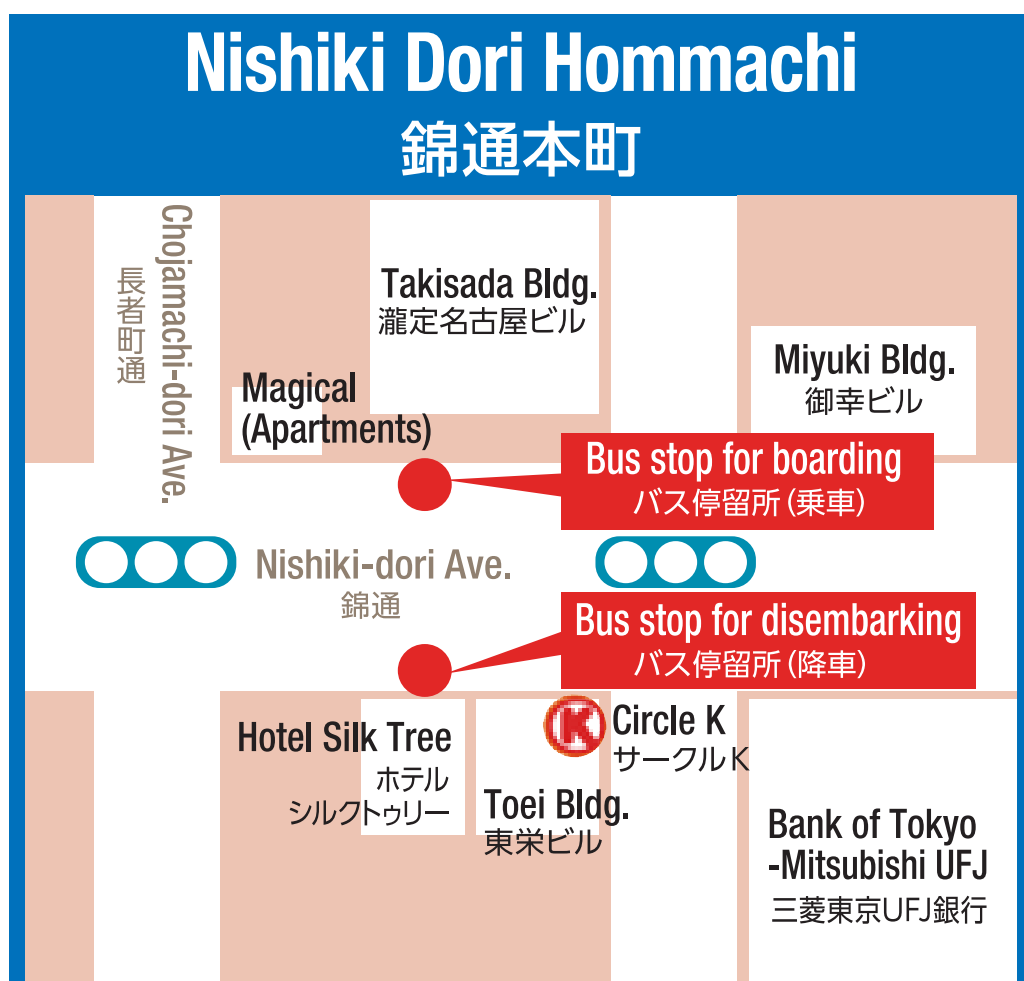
Nishiki Dori Hommachi
錦通本町

Chojamachi-dori Ave.
長者町通

Takisada Bldg.
瀧定名古屋ビル

Miyuki Bldg.
御幸ビル

Magical
(Apartments)

Bus stop for boarding
バス停留所(乗車)

Nishiki-dori Ave.
錦通

Bus stop for disembarking
バス停留所(降車)

Hotel Silk Tree
ホテル
シルクトゥリー

K

Circle K
サークルK

Toei Bldg.
東栄ビル

Bank of Tokyo
-Mitsubishi UFJ
三菱東京UFJ銀行